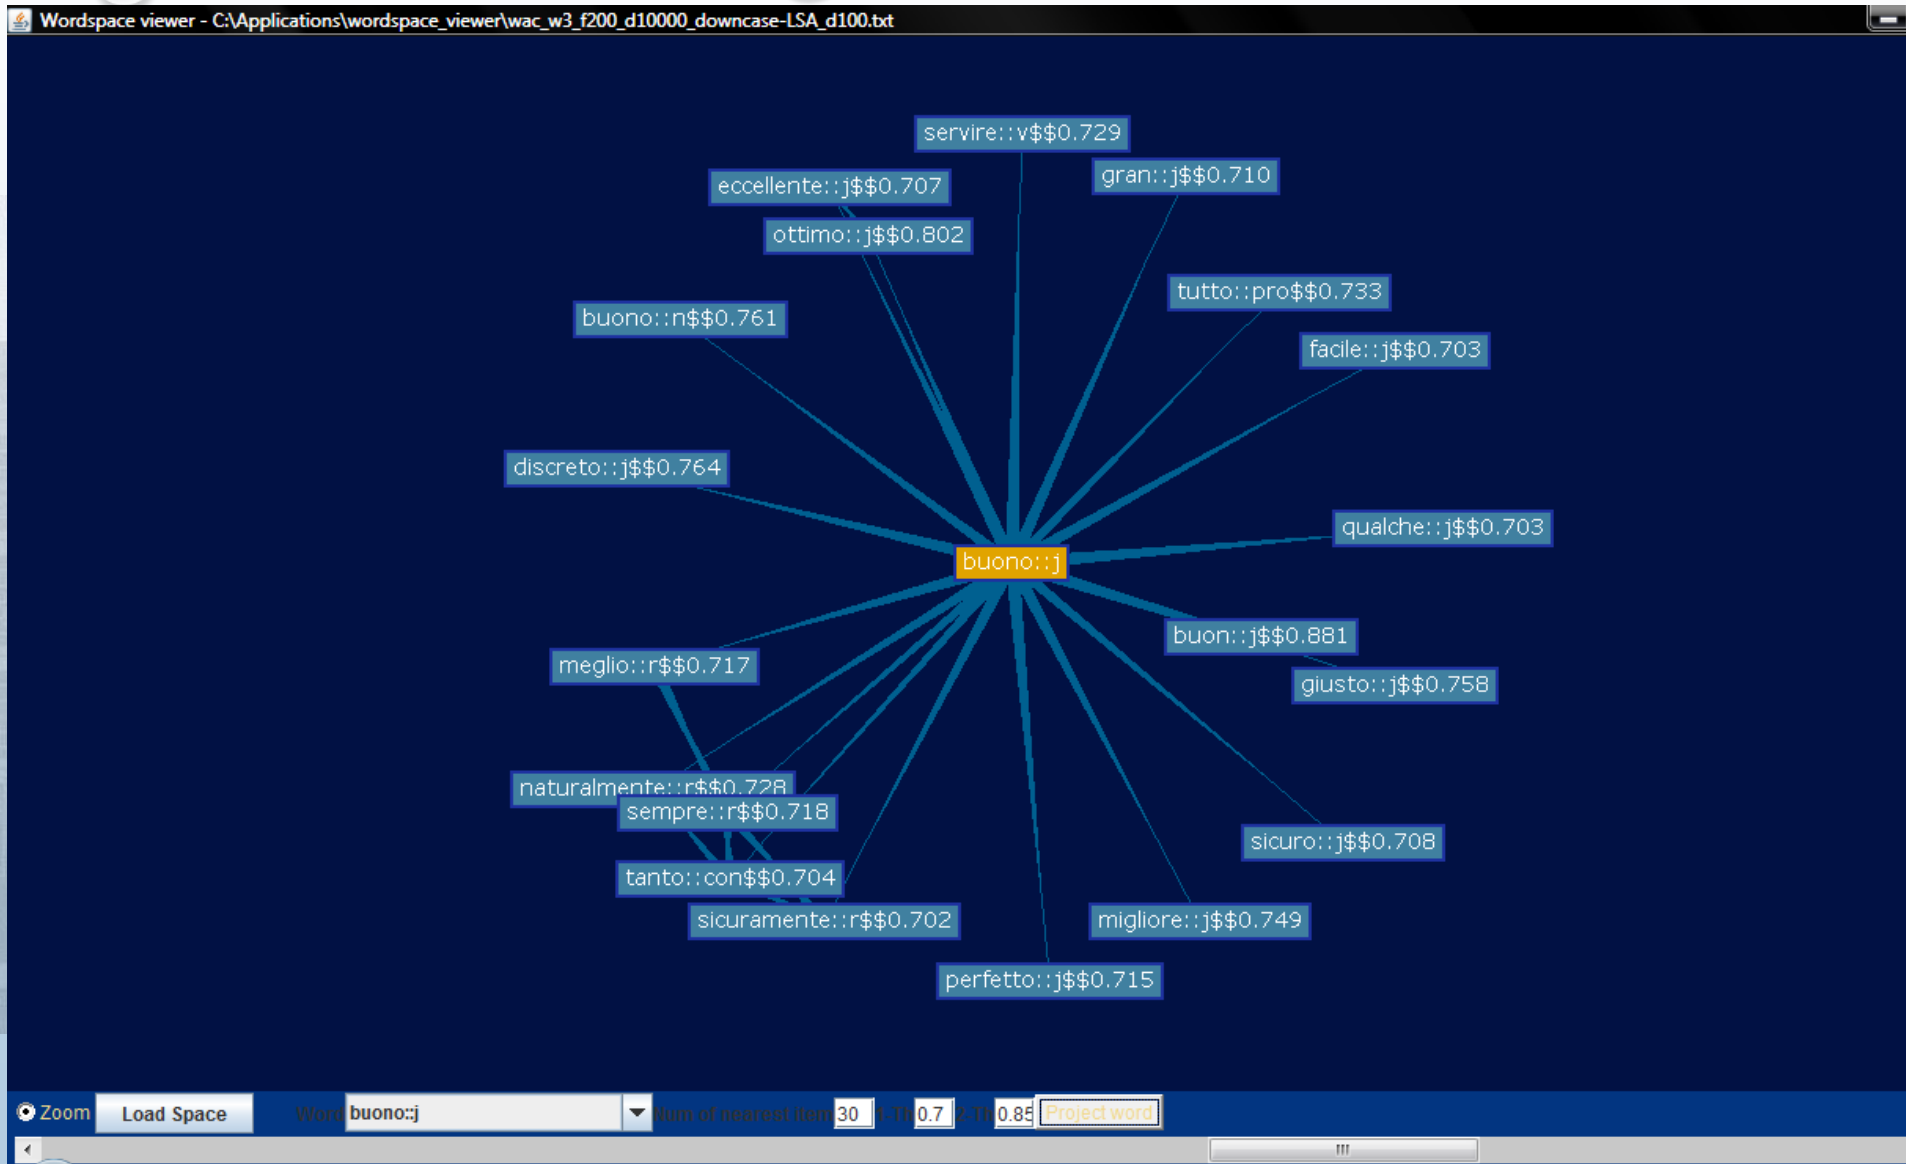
Wordspace viewer - C:\Applications\wordspace_viewer\wac_w3_f200_d10000_downcase-LSA_d100.txt

servire::v$$0.729
gran::j$$0.710
eccellente::j$$0.707
ottimo::j$$0.802
tutto::pro$$0.733
buono::n$$0.761
facile::j$$0.703
discreto::j$$0.764
qualche::j$$0.703
buono::j
buon::j$$0.881
meglio::r$$0.717
giusto::j$$0.758
naturalmente::r$$0.728
sempre::r$$0.718
sicuro::j$$0.708
tanto::con$$0.704
sicuramente::r$$0.702
migliore::j$$0.749
perfetto::j$$0.715

Zoom
Load Space
Word
buono::j
Num of nearest item
30
1-Th
0.7
2-Th
0.85
Project word